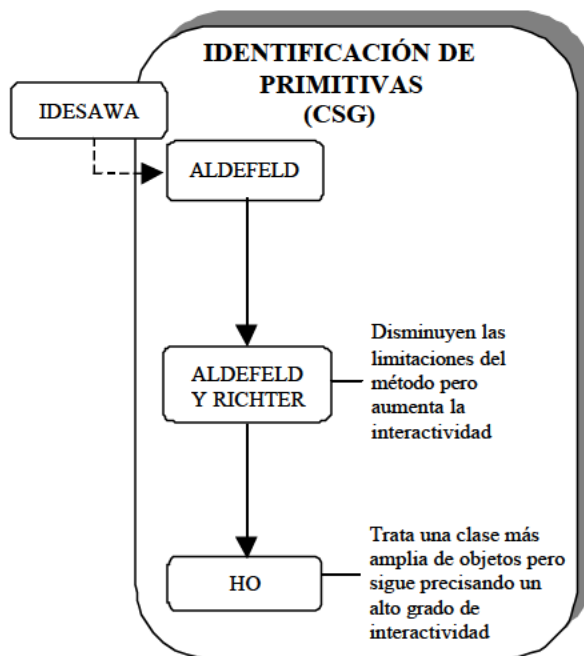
IDENTIFICACIÓN DE PRIMITIVAS (CSG)

IDESAWA

ALDEFELD

ALDEFELD Y RICHTER

Disminuyen las limitaciones del método pero aumenta la interactividad

HO

Trata una clase más amplia de objetos pero sigue precisando un alto grado de interactividad